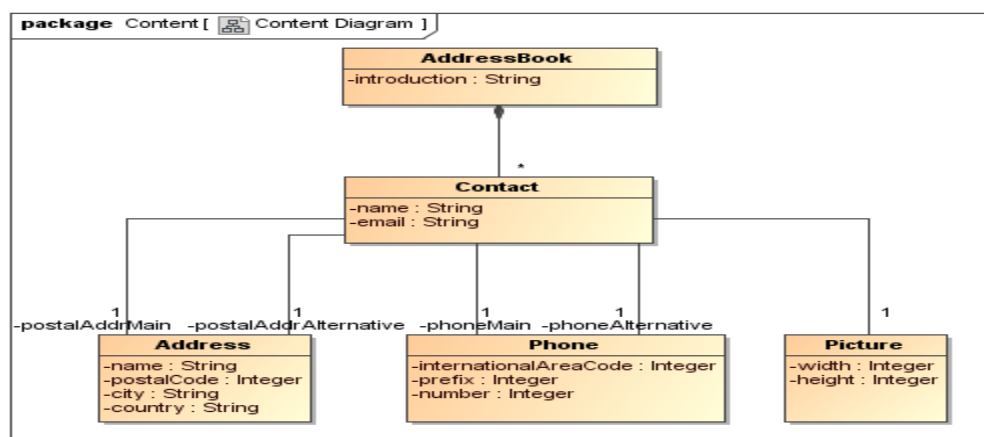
package Content [ Content Diagram ]

AddressBook
-introduction : String

*

Contact
-name : String
-email : String

1
-postalAddrMain

1
-postalAddrAlternative

1
-phoneMain

1
-phoneAlternative

1

Address
-name : String
-postalCode : Integer
-city : String
-country : String

Phone
-internationalAreaCode : Integer
-prefix : Integer
-number : Integer

Picture
-width : Integer
-height : Integer